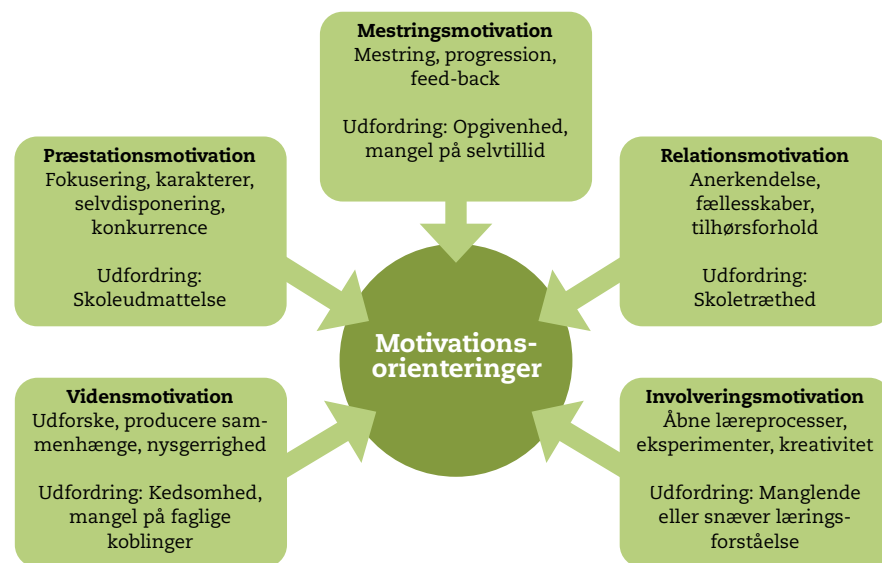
Mestringsmotivation
Mestring, progression, feed-back

Udfordring: Opgivenhed, mangel på selvtillid

Præstationsmotivation
Fokusering, karakterer, selvdisponering, konkurrence

Udfordring: Skoleudmattelse

Relationsmotivation
Anerkendelse, fællesskaber, tilhørsforhold

Udfordring: Skoletræthed

Motivationsorienteringer

Vidensmotivation
Udforske, producere sammenhænge, nysgerrighed

Udfordring: Kedsomhed, mangel på faglige koblinger

Involveringsmotivation
Åbne læreprocesser, eksperimenter, kreativitet

Udfordring: Manglende eller snæver læringsforståelse